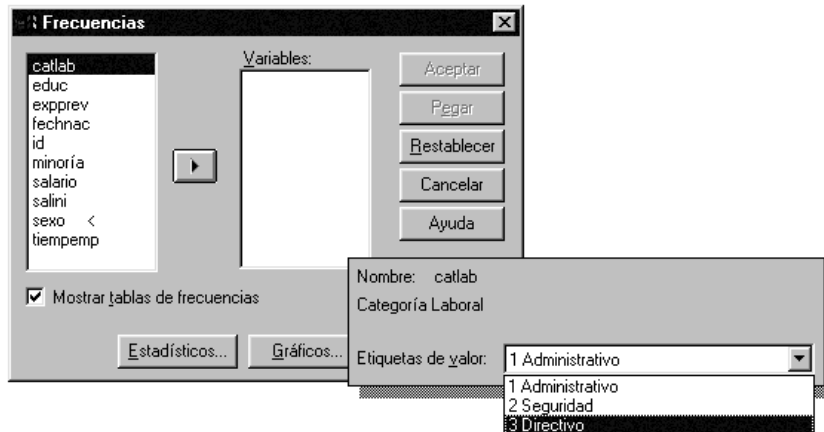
Frecuencias

catlab
educ
expprev
fechnac
id
minoría
salario
salini
sexo <
tiempemp

Variables:

Aceptar
Pegar
Restablecer
Cancelar
Ayuda

Mostrar tablas de frecuencias

Estadísticos...
Gráficos...

Nombre: catlab
Categoría Laboral

Etiquetas de valor: 1 Administrativo

1 Administrativo
2 Seguridad
3 Directivo